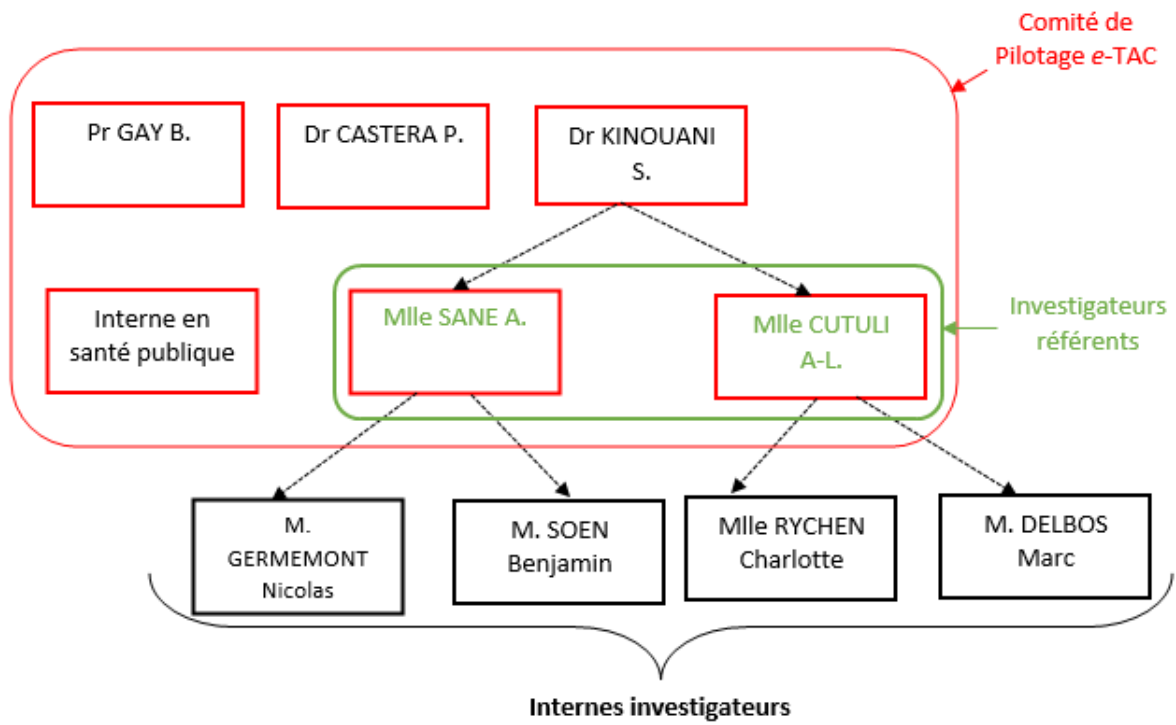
Comité de Pilotage *e*-TAC

Pr GAY B.

Dr CASTERA P.

Dr KINOUANI S.

Interne en santé publique

Mlle SANE A.

Mlle CUTULI A-L.

Investigateurs référents

M. GERMEMONT Nicolas

M. SOEN Benjamin

Mlle RYCHEN Charlotte

M. DELBOS Marc

Internes investigateurs